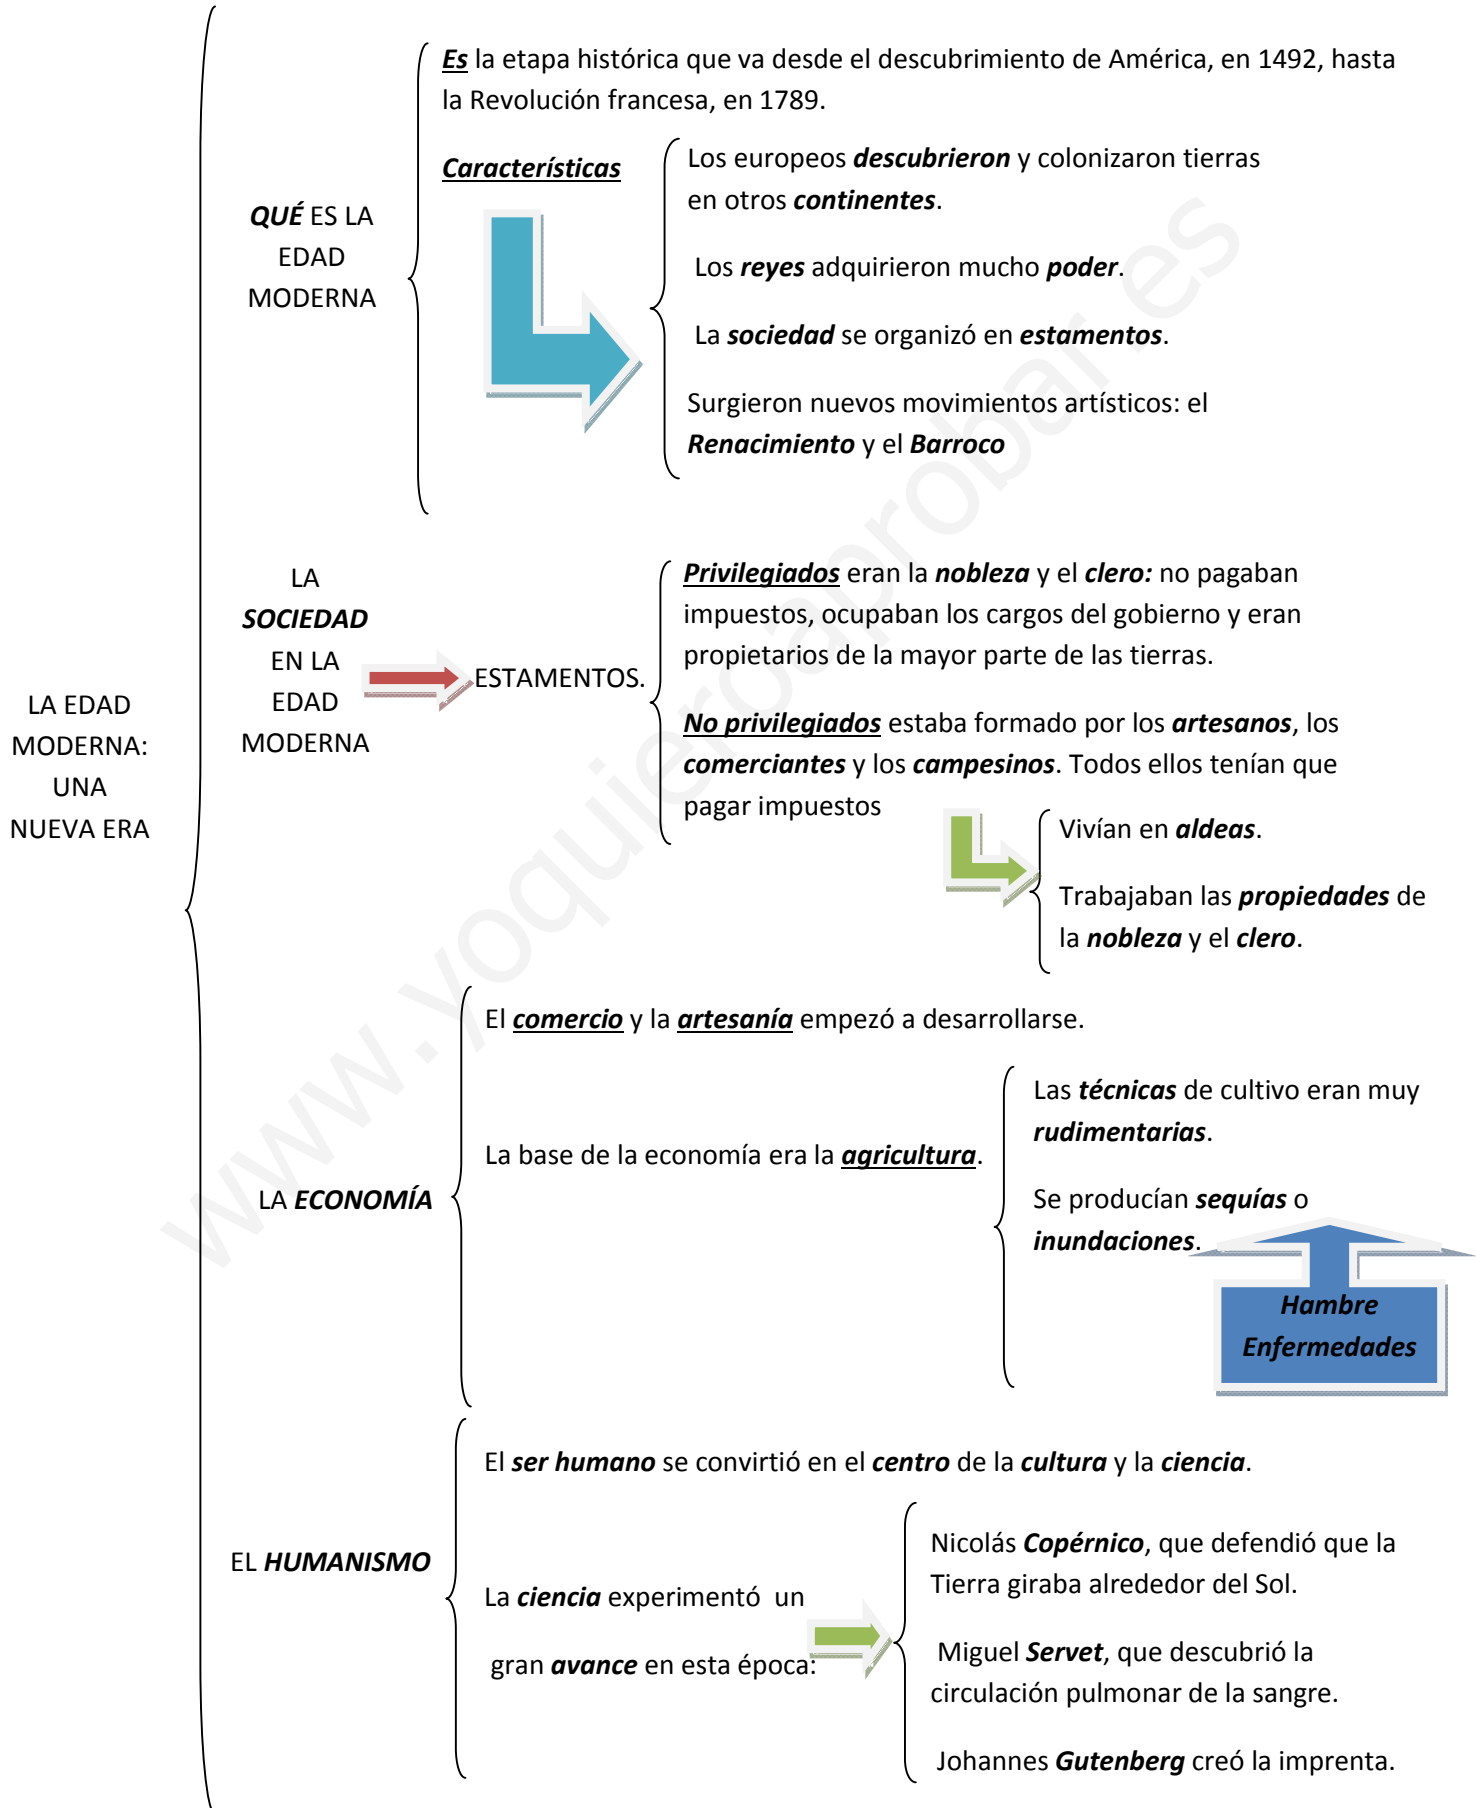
LA EDAD MODERNA: UNA NUEVA ERA

QUÉ ES LA EDAD MODERNA

Es la etapa histórica que va desde el descubrimiento de América, en 1492, hasta la Revolución francesa, en 1789.

Características

Los europeos descubrieron y colonizaron tierras en otros continentes.

Los reyes adquirieron mucho poder.

La sociedad se organizó en estamentos.

Surgieron nuevos movimientos artísticos: el Renacimiento y el Barroco

LA SOCIEDAD EN LA EDAD MODERNA

ESTAMENTOS.

Privilegiados eran la nobleza y el clero: no pagaban impuestos, ocupaban los cargos del gobierno y eran propietarios de la mayor parte de las tierras.

No privilegiados estaba formado por los artesanos, los comerciantes y los campesinos. Todos ellos tenían que pagar impuestos

Vivían en aldeas.

Trabajaban las propiedades de la nobleza y el clero.

LA ECONOMÍA

El comercio y la artesanía empezó a desarrollarse.

La base de la economía era la agricultura.

Las técnicas de cultivo eran muy rudimentarias.

Se producían sequías o inundaciones.

Hambre
Enfermedades

EL HUMANISMO

El ser humano se convirtió en el centro de la cultura y la ciencia.

La ciencia experimentó un gran avance en esta época:

Nicolás Copérnico, que defendió que la Tierra giraba alrededor del Sol.

Miguel Servet, que descubrió la circulación pulmonar de la sangre.

Johannes Gutenberg creó la imprenta.

www.yoquieroaprobar.es